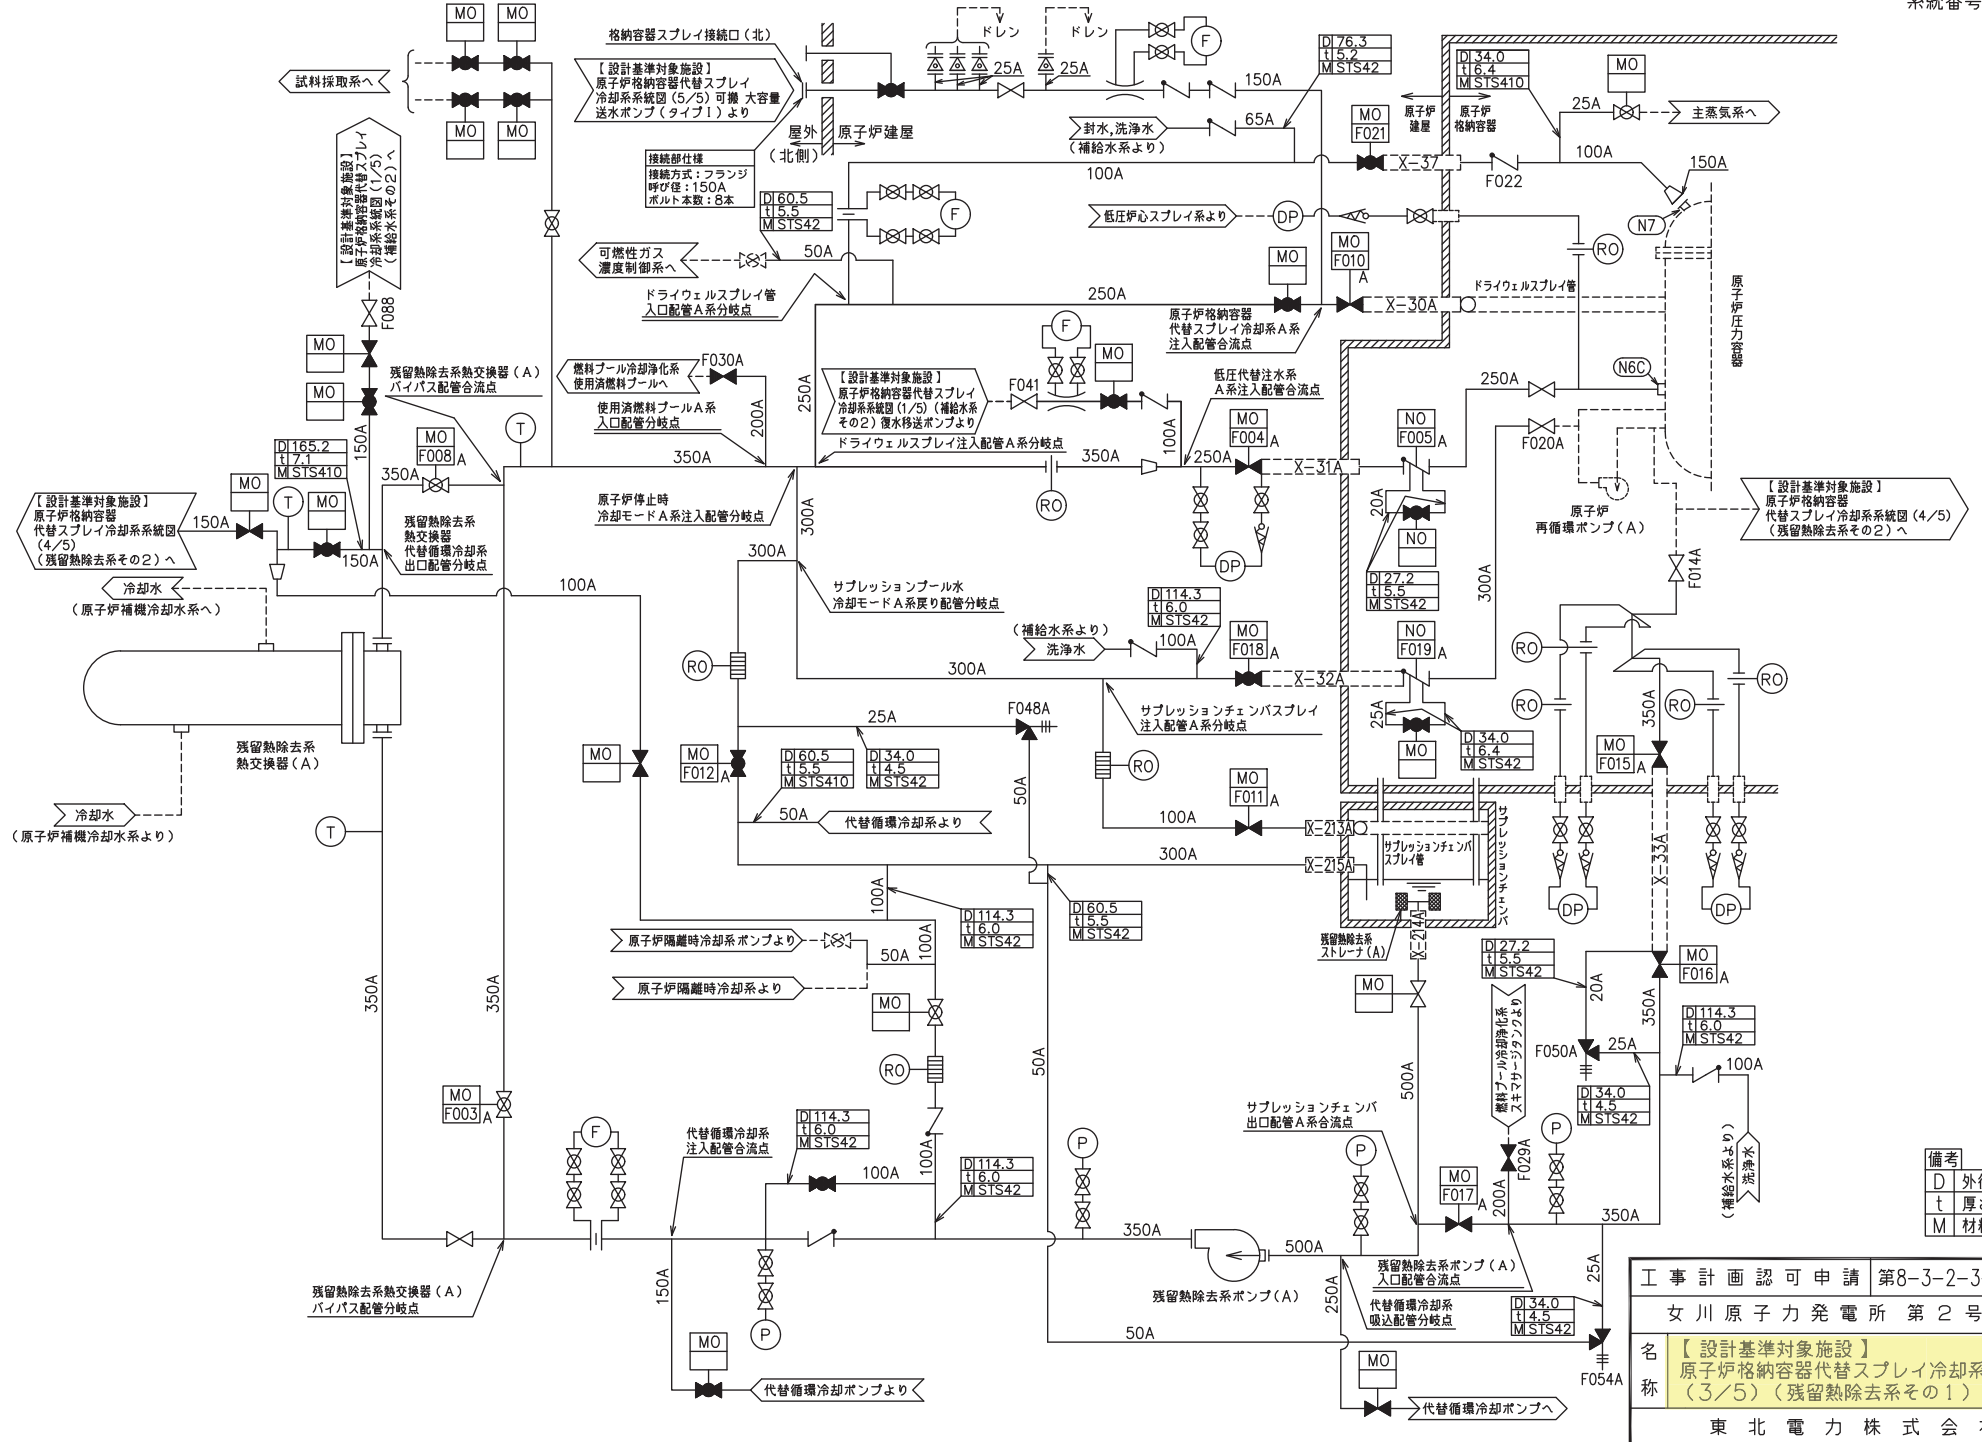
系統番号

MO MO
試料採取へ
MO MO

格納容器スプレイ接続口（北）
【設計基準対象施設】
原子炉格納容器代替スプレイ冷却系系統図（5/5）可搬 大容量送水ポンプ（タイプⅠ）より
屋外（北側）
原子炉建屋
接続部仕様
接続方式：フランジ
呼び径：150A
ボルト本数：8本

ドレン
ドレン
25A
25A
150A
F
D 76.3
t 5.2
M STS42
65A
封水,洗浄水（補給水系より）
MO F021
原子炉建屋
原子炉格納容器
D 34.0
t 6.4
M STS410
MO
25A
主蒸気系へ
X-37
F022
100A
150A
100A
D 60.5
t 5.5
M STS42
F
低圧炉心スプレイ系より
DP
N7
RO
可燃性ガス濃度制御系へ
50A
MO
MO F010
A
250A
ドライウェルスプレイ管入口配管A系分岐点
原子炉格納容器代替スプレイ冷却系A系注入配管合流点
X-30A
ドライウェルスプレイ管
原子炉圧力容器

【設計基準対象施設】原子炉格納容器代替スプレイ冷却系系統図（1/5）（補給水系その2）へ
F088
MO
MO
残留熱除去系熱交換器（A）バイパス配管合流点
150A
燃料プール冷却浄化系使用済燃料プールへ
F030A
F
MO
F041
【設計基準対象施設】原子炉格納容器代替スプレイ冷却系系統図（1/5）（補給水系その2）復水移送ポンプより
使用済燃料プールA系入口配管分岐点
200A
250A
低圧代替注水系A系注入配管合流点
250A
N6C
F020A
ドライウェルスプレイ注入配管A系分岐点
100A
MO F004 A
NO F005 A
MO F008 A
T
D 165.2
t 7.1
M STS410
350A
350A
350A
250A
X-31A
RO
RO
【設計基準対象施設】原子炉格納容器代替スプレイ冷却系系統図（4/5）（残留熱除去系その2）へ
原子炉再循環ポンプ（A）
MO
T
MO
【設計基準対象施設】原子炉格納容器代替スプレイ冷却系系統図（4/5）（残留熱除去系その2）へ
150A
150A
残留熱除去系熱交換器代替循環冷却系出口配管分岐点
原子炉停止時冷却モードA系注入配管分岐点
300A
20A
NO
DP
300A
D 27.2
t 5.5
M STS42
300A
F014A
冷却水（原子炉補機冷却水系へ）
100A
サプレッションプール水冷却モードA系戻り配管分岐点
D 114.3
t 6.0
M STS42
（補給水系より）洗浄水
100A
MO F018 A
NO F019 A
RO
RO
RO
300A
X-32A
RO
RO
25A
F048A
サプレッションチェンバスプレイ注入配管A系分岐点
25A
MO
D 34.0
t 6.4
M STS42
350A
残留熱除去系熱交換器（A）
MO
MO F012 A
D 60.5
t 5.5
M STS410
D 34.0
t 4.5
M STS42
50A
RO
MO F015 A
MO F011 A
冷却水（原子炉補機冷却水系より）
T
50A
代替循環冷却系より
100A
X-213A
サプレッションチェンバスプレイ管
サプレッションチェンバ
300A
X-215A
X-33A
DP
DP
100A
D 60.5
t 5.5
M STS42
D 114.3
t 6.0
M STS42
残留熱除去系ストレーナ（A）
X-214A
原子炉隔離時冷却系ポンプより
50A
100A
D 27.2
t 5.5
M STS42
MO F016 A
原子炉隔離時冷却系より
MO
20A
350A
MO
燃料プール冷却浄化系スキマサージタンクより
D 114.3
t 6.0
M STS42
350A
350A
RO
F050A
25A
100A
500A
D 34.0
t 4.5
M STS42
50A
MO F003 A
F
代替循環冷却系注入配管合流点
D 114.3
t 6.0
M STS42
100A
P
サプレッションチェンバ出口配管A系合流点
P
P
F029A
MO F017 A
（補給水系より）洗浄水
200A
D 114.3
t 6.0
M STS42
100A
350A
500A
350A
残留熱除去系ポンプ（A）入口配管合流点
残留熱除去系熱交換器（A）バイパス配管分岐点
150A
P
残留熱除去系ポンプ（A）
250A
代替循環冷却系吸込配管分岐点
D 34.0
t 4.5
M STS42
25A
50A
MO
F054A
MO
代替循環冷却ポンプより
代替循環冷却ポンプへ

備考
D 外径
t 厚さ
M 材料

工事計画認可申請 第8-3-2-3
女川原子力発電所 第2号
名称 【設計基準対象施設】原子炉格納容器代替スプレイ冷却系（3/5）（残留熱除去系その1）
東北電力株式会社